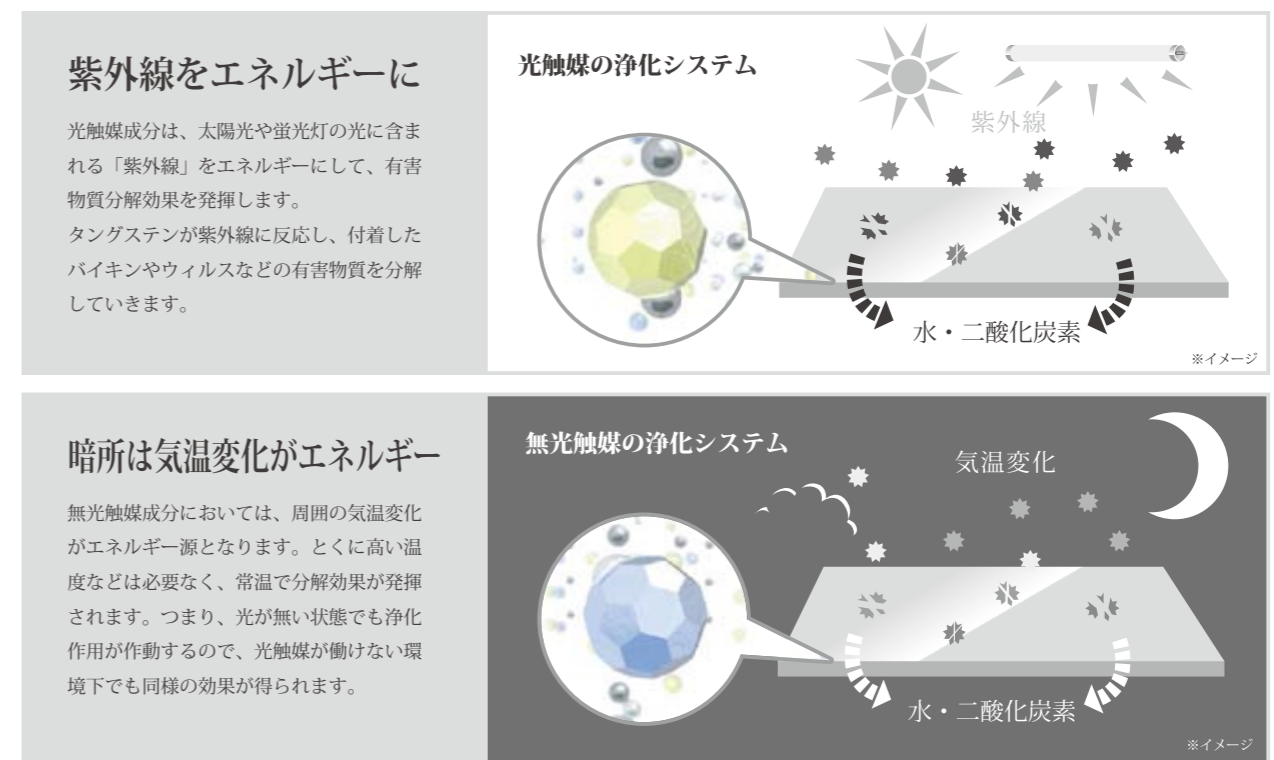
紫外線をエネルギーに

光触媒成分は、太陽光や蛍光灯の光に含まれる「紫外線」をエネルギーにして、有害物質分解効果を発揮します。
タングステンが紫外線に反応し、付着したバイキンやウィルスなどの有害物質を分解していきます。

光触媒の浄化システム

紫外線

水・二酸化炭素

※イメージ

暗所は気温変化がエネルギー

無光触媒成分においては、周囲の気温変化がエネルギー源となります。とくに高い温度などは必要なく、常温で分解効果が発揮されます。つまり、光が無い状態でも浄化作用が作動するので、光触媒が働けない環境下でも同様の効果が得られます。

無光触媒の浄化システム

気温変化

水・二酸化炭素

※イメージ